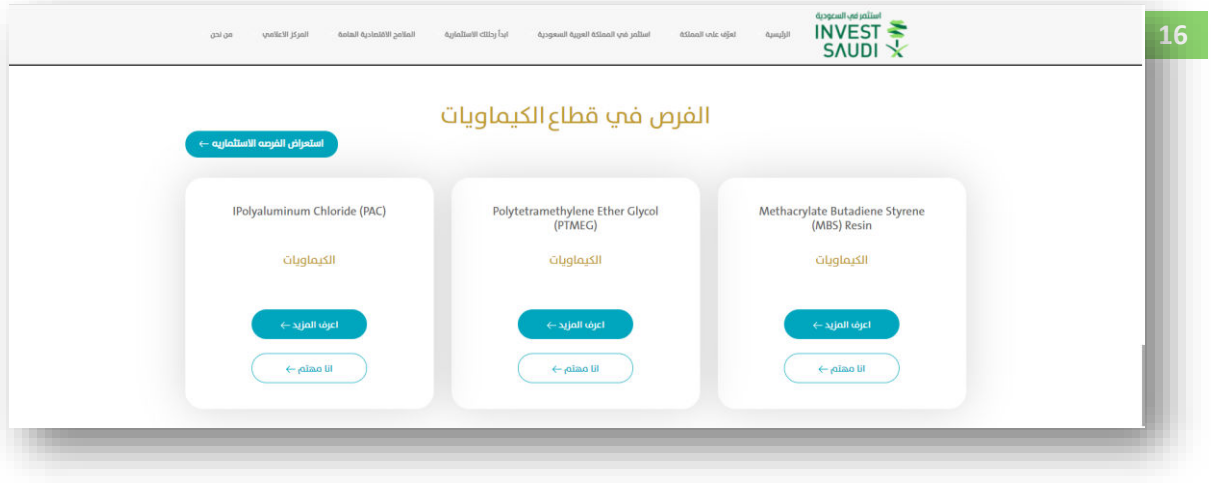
16

استثمر في السعودية
INVEST SAUDI

الرئيسية تعرّف على المملكة استثمر في المملكة العربية السعودية ابدأ رحلتك الاستثمارية الملامح الاقتصادية العامة المركز الاعلامي من نحن

الفرص في قطاع الكيماويات

استعراض الفرصه الاستثماريه ←

Methacrylate Butadiene Styrene (MBS) Resin

الكيماويات

اعرف المزيد ←

انا مهتم ←

Polytetramethylene Ether Glycol (PTMEG)

الكيماويات

اعرف المزيد ←

انا مهتم ←

IPolyaluminum Chloride (PAC)

الكيماويات

اعرف المزيد ←

انا مهتم ←